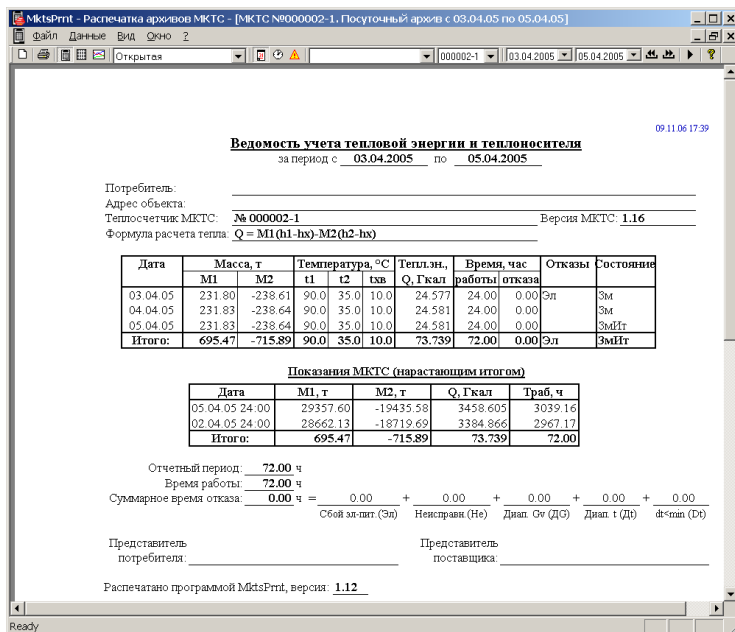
MktsPrnt - Распечатка архивов МКТС - [МКТС №000002-1. Посуточный архив с 03.04.05 по 05.04.05]

Файл Данные Вид Окно ?

Открытая

000002-1 03.04.2005 05.04.2005

09.11.06 17:39

Ведомость учета тепловой энергии и теплоносителя

за период с 03.04.2005 по 05.04.2005

Потребитель:
Адрес объекта:
Теплосчетчик МКТС: № 000002-1 Версия МКТС: 1.16
Формула расчета тепла: Q = M1(h1-hx)-M2(h2-hx)

| Дата | Масса, т M1 | Масса, т M2 | Температура, °C t1 | t2 | txв | Тепл.эн., Q, Гкал | Время, час работы | отказа | Отказы | Состояние |
|---|---|---|---|---|---|---|---|---|---|---|
| 03.04.05 | 231.80 | -238.61 | 90.0 | 35.0 | 10.0 | 24.577 | 24.00 | 0.00 | Эл | Зм |
| 04.04.05 | 231.83 | -238.64 | 90.0 | 35.0 | 10.0 | 24.581 | 24.00 | 0.00 | | Зм |
| 05.04.05 | 231.83 | -238.64 | 90.0 | 35.0 | 10.0 | 24.581 | 24.00 | 0.00 | | ЗмИт |
| Итого: | 695.47 | -715.89 | 90.0 | 35.0 | 10.0 | 73.739 | 72.00 | 0.00 | Эл | ЗмИт |

Показания МКТС (нарастающим итогом)

| Дата | M1, т | M2, т | Q, Гкал | Траб, ч |
|---|---|---|---|---|
| 05.04.05 24:00 | 29357.60 | -19435.58 | 3458.605 | 3039.16 |
| 02.04.05 24:00 | 28662.13 | -18719.69 | 3384.866 | 2967.17 |
| Итого: | 695.47 | -715.89 | 73.739 | 72.00 |

Отчетный период: 72.00 ч
Время работы: 72.00 ч
Суммарное время отказа: 0.00 ч = 0.00 Сбой эл-пит. (Эл) + 0.00 Неисправн.(Не) + 0.00 Диап. Gv (ДG) + 0.00 Диап. t (Дt) + 0.00 dt<min (Dt)

Представитель потребителя:

Представитель поставщика:

Распечатано программой MktsPrnt, версия: 1.12

Ready